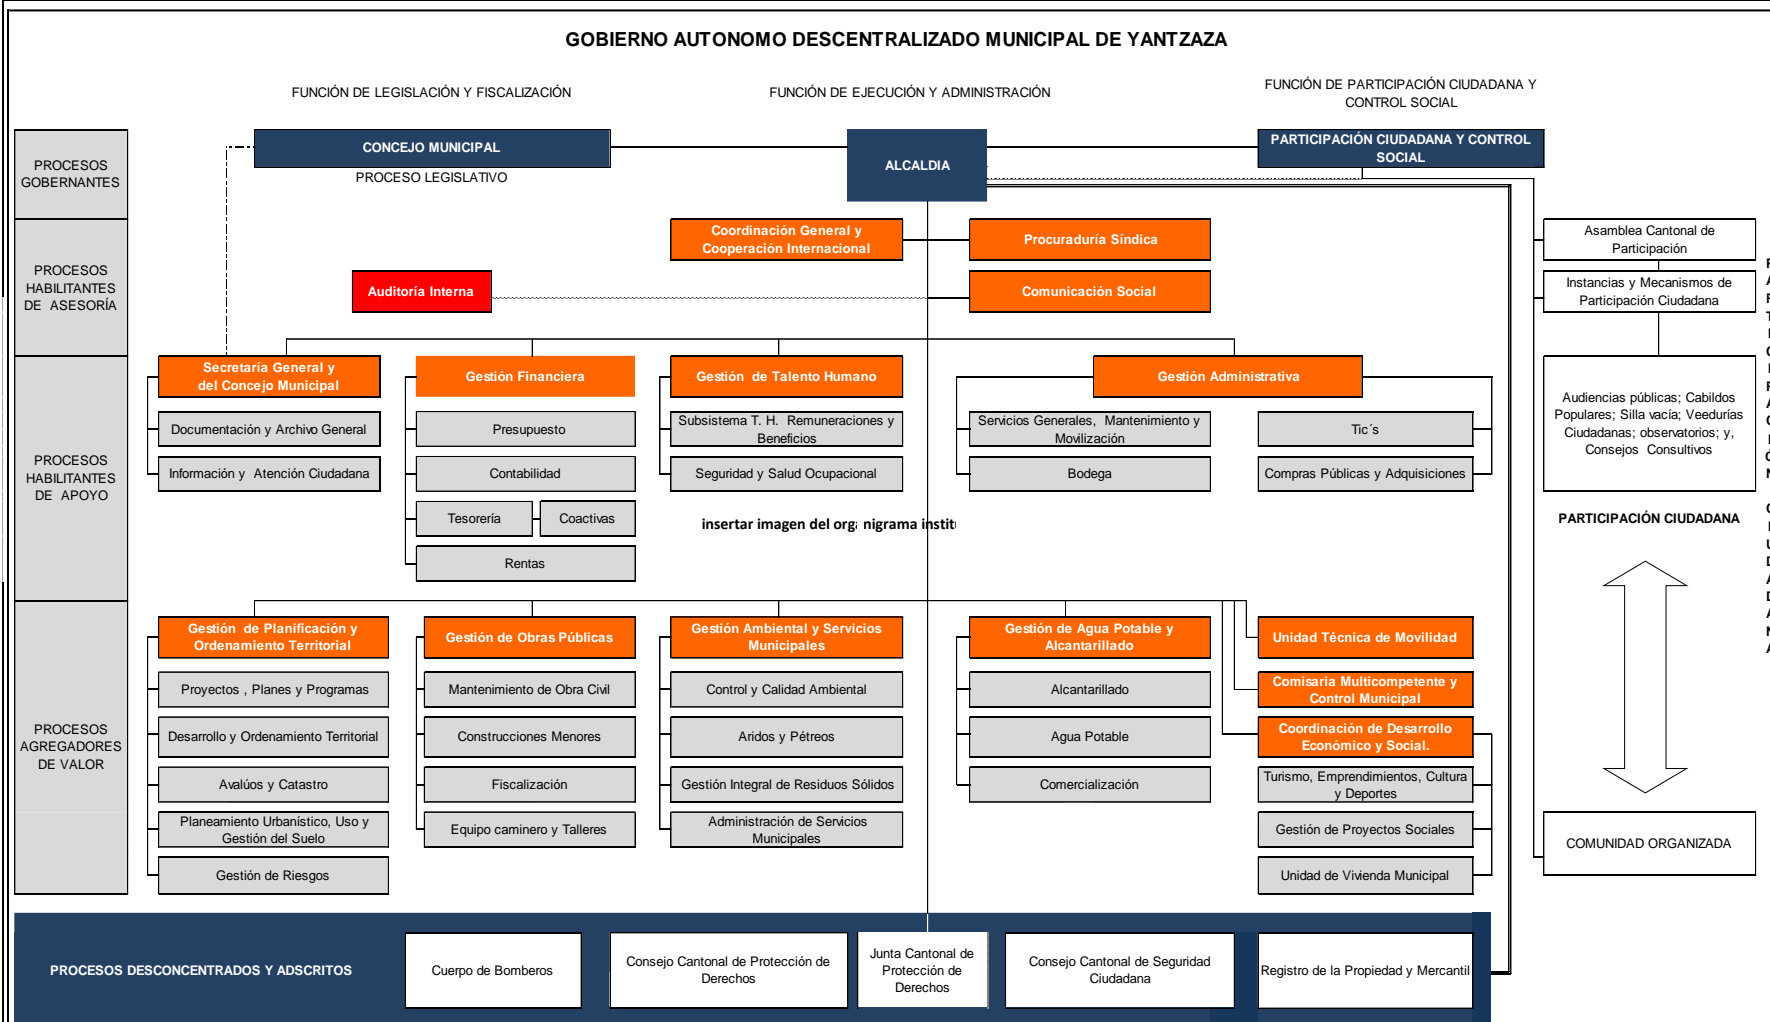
GOBIERNO AUTONOMO DESCENTRALIZADO MUNICIPAL DE YANTZAZA

FUNCIÓN DE LEGISLACIÓN Y FISCALIZACIÓN

FUNCIÓN DE EJECUCIÓN Y ADMINISTRACIÓN

FUNCIÓN DE PARTICIPACIÓN CIUDADANA Y CONTROL SOCIAL

PROCESOS GOBERNANTES

CONCEJO MUNICIPAL

PROCESO LEGISLATIVO

ALCALDIA

PARTICIPACIÓN CIUDADANA Y CONTROL SOCIAL

PROCESOS HABILITANTES DE ASESORÍA

Coordinación General y Cooperación Internacional

Procuraduría Síndica

Auditoría Interna

Comunicación Social

Asamblea Cantonal de Participación

Instancias y Mecanismos de Participación Ciudadana

PROCESOS HABILITANTES DE APOYO

Secretaría General y del Concejo Municipal

Documentación y Archivo General

Información y Atención Ciudadana

Gestión Financiera

Presupuesto

Contabilidad

Tesorería

Coactivas

Rentas

Gestión de Talento Humano

Subsistema T. H. Remuneraciones y Beneficios

Seguridad y Salud Ocupacional

insertar imagen del org: nigrama instit

Gestión Administrativa

Servicios Generales, Mantenimiento y Movilización

Bodega

Tic´s

Compras Públicas y Adquisiciones

Audiencias públicas; Cabildos Populares; Silla vacía; Veedurías Ciudadanas; observatorios; y, Consejos Consultivos

PARTICIPACIÓN CIUDADANA

PROCESOS AGREGADORES DE VALOR

Gestión de Planificación y Ordenamiento Territorial

Proyectos , Planes y Programas

Desarrollo y Ordenamiento Territorial

Avalúos y Catastro

Planeamiento Urbanístico, Uso y Gestión del Suelo

Gestión de Riesgos

Gestión de Obras Públicas

Mantenimiento de Obra Civil

Construcciones Menores

Fiscalización

Equipo caminero y Talleres

Gestión Ambiental y Servicios Municipales

Control y Calidad Ambiental

Aridos y Pétreos

Gestión Integral de Residuos Sólidos

Administración de Servicios Municipales

Gestión de Agua Potable y Alcantarillado

Alcantarillado

Agua Potable

Comercialización

Unidad Técnica de Movilidad

Comisaria Multicompetente y Control Municipal

Coordinación de Desarrollo Económico y Social.

Turismo, Emprendimientos, Cultura y Deportes

Gestión de Proyectos Sociales

Unidad de Vivienda Municipal

COMUNIDAD ORGANIZADA

PROCESOS DESCONCENTRADOS Y ADSCRITOS

Cuerpo de Bomberos

Consejo Cantonal de Protección de Derechos

Junta Cantonal de Protección de Derechos

Consejo Cantonal de Seguridad Ciudadana

Registro de la Propiedad y Mercantil